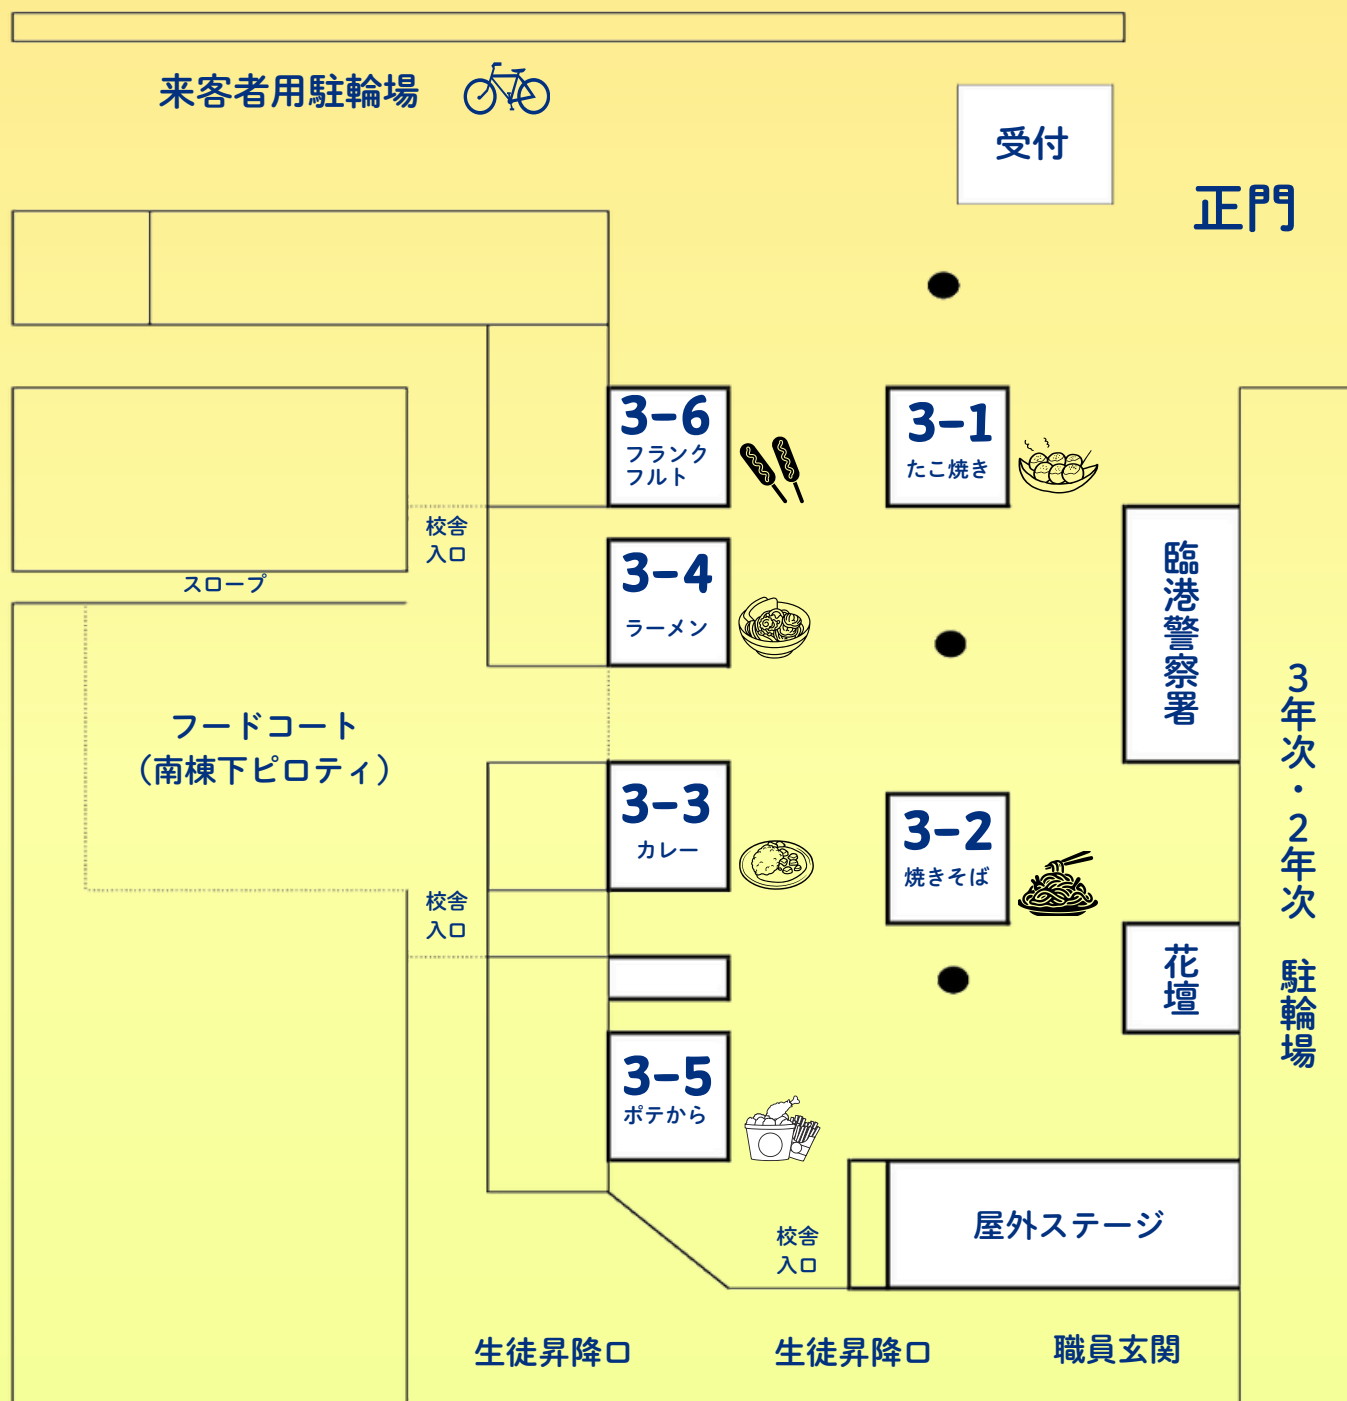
来客者用駐輪場

受付

正門

3-6
フランク
フルト

3-1
たこ焼き

校舎
入口

3-4
ラーメン

スロープ

臨港警察署

フードコート
(南棟下ピロティ)

3年次・2年次 駐輪場

3-3
カレー

3-2
焼きそば

校舎
入口

花壇

3-5
ポテから

校舎
入口

屋外ステージ

生徒昇降口

生徒昇降口

職員玄関